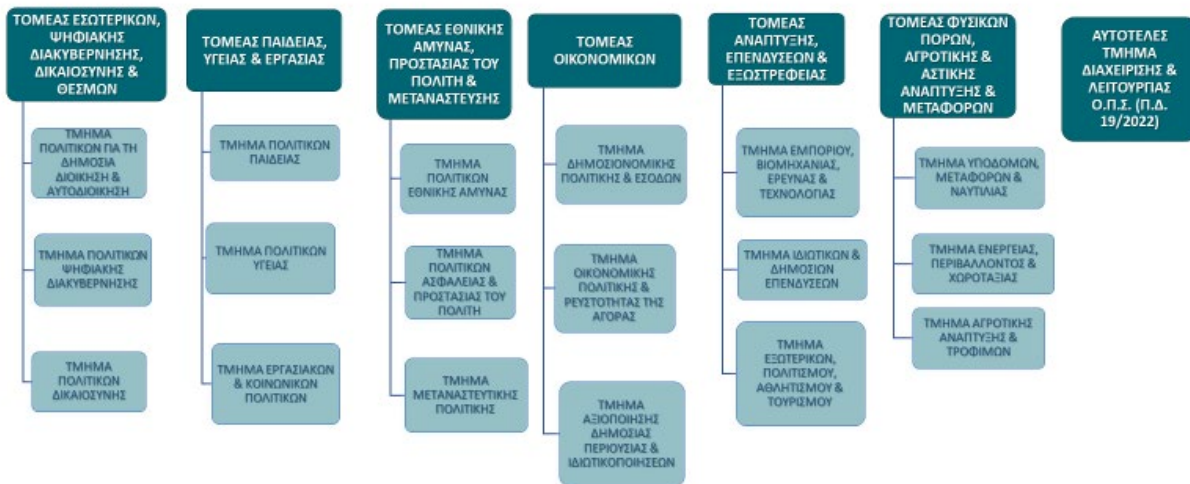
ΤΟΜΕΑΣ ΕΣΩΤΕΡΙΚΩΝ, ΨΗΦΙΑΚΗΣ ΔΙΑΚΥΒΕΡΝΗΣΗΣ, ΔΙΚΑΙΟΣΥΝΗΣ & ΘΕΣΜΩΝ

ΤΜΗΜΑ ΠΟΛΙΤΙΚΩΝ ΓΙΑ ΤΗ ΔΗΜΟΣΙΑ ΔΙΟΙΚΗΣΗ & ΑΥΤΟΔΙΟΙΚΗΣΗ

ΤΜΗΜΑ ΠΟΛΙΤΙΚΩΝ ΨΗΦΙΑΚΗΣ ΔΙΑΚΥΒΕΡΝΗΣΗΣ

ΤΜΗΜΑ ΠΟΛΙΤΙΚΩΝ ΔΙΚΑΙΟΣΥΝΗΣ

ΤΟΜΕΑΣ ΠΑΙΔΕΙΑΣ, ΥΓΕΙΑΣ & ΕΡΓΑΣΙΑΣ

ΤΜΗΜΑ ΠΟΛΙΤΙΚΩΝ ΠΑΙΔΕΙΑΣ

ΤΜΗΜΑ ΠΟΛΙΤΙΚΩΝ ΥΓΕΙΑΣ

ΤΜΗΜΑ ΕΡΓΑΣΙΑΚΩΝ & ΚΟΙΝΩΝΙΚΩΝ ΠΟΛΙΤΙΚΩΝ

ΤΟΜΕΑΣ ΕΘΝΙΚΗΣ ΑΜΥΝΑΣ, ΠΡΟΣΤΑΣΙΑΣ ΤΟΥ ΠΟΛΙΤΗ & ΜΕΤΑΝΑΣΤΕΥΣΗΣ

ΤΜΗΜΑ ΠΟΛΙΤΙΚΩΝ ΕΘΝΙΚΗΣ ΑΜΥΝΑΣ

ΤΜΗΜΑ ΠΟΛΙΤΙΚΩΝ ΑΣΦΑΛΕΙΑΣ & ΠΡΟΣΤΑΣΙΑΣ ΤΟΥ ΠΟΛΙΤΗ

ΤΜΗΜΑ ΜΕΤΑΝΑΣΤΕΥΤΙΚΗΣ ΠΟΛΙΤΙΚΗΣ

ΤΟΜΕΑΣ ΟΙΚΟΝΟΜΙΚΩΝ

ΤΜΗΜΑ ΔΗΜΟΣΙΟΝΟΜΙΚΗΣ ΠΟΛΙΤΙΚΗΣ & ΕΣΟΔΩΝ

ΤΜΗΜΑ ΟΙΚΟΝΟΜΙΚΗΣ ΠΟΛΙΤΙΚΗΣ & ΡΕΥΣΤΟΤΗΤΑΣ ΤΗΣ ΑΓΟΡΑΣ

ΤΜΗΜΑ ΑΞΙΟΠΟΙΗΣΗΣ ΔΗΜΟΣΙΑΣ ΠΕΡΙΟΥΣΙΑΣ & ΙΔΙΩΤΙΚΟΠΟΙΗΣΕΩΝ

ΤΟΜΕΑΣ ΑΝΑΠΤΥΞΗΣ, ΕΠΕΝΔΥΣΕΩΝ & ΕΞΩΣΤΡΕΦΕΙΑΣ

ΤΜΗΜΑ ΕΜΠΟΡΙΟΥ, ΒΙΟΜΗΧΑΝΙΑΣ, ΕΡΕΥΝΑΣ & ΤΕΧΝΟΛΟΓΙΑΣ

ΤΜΗΜΑ ΙΔΙΩΤΙΚΩΝ & ΔΗΜΟΣΙΩΝ ΕΠΕΝΔΥΣΕΩΝ

ΤΜΗΜΑ ΕΞΩΤΕΡΙΚΩΝ, ΠΟΛΙΤΙΣΜΟΥ, ΑΘΛΗΤΙΣΜΟΥ & ΤΟΥΡΙΣΜΟΥ

ΤΟΜΕΑΣ ΦΥΣΙΚΩΝ ΠΟΡΩΝ, ΑΓΡΟΤΙΚΗΣ & ΑΣΤΙΚΗΣ ΑΝΑΠΤΥΞΗΣ & ΜΕΤΑΦΟΡΩΝ

ΤΜΗΜΑ ΥΠΟΔΟΜΩΝ, ΜΕΤΑΦΟΡΩΝ & ΝΑΥΤΙΛΙΑΣ

ΤΜΗΜΑ ΕΝΕΡΓΕΙΑΣ, ΠΕΡΙΒΑΛΛΟΝΤΟΣ & ΧΩΡΟΤΑΞΙΑΣ

ΤΜΗΜΑ ΑΓΡΟΤΙΚΗΣ ΑΝΑΠΤΥΞΗΣ & ΤΡΟΦΙΜΩΝ

ΑΥΤΟΤΕΛΕΣ ΤΜΗΜΑ ΔΙΑΧΕΙΡΙΣΗΣ & ΛΕΙΤΟΥΡΓΙΑΣ Ο.Π.Σ. (Π.Δ. 19/2022)